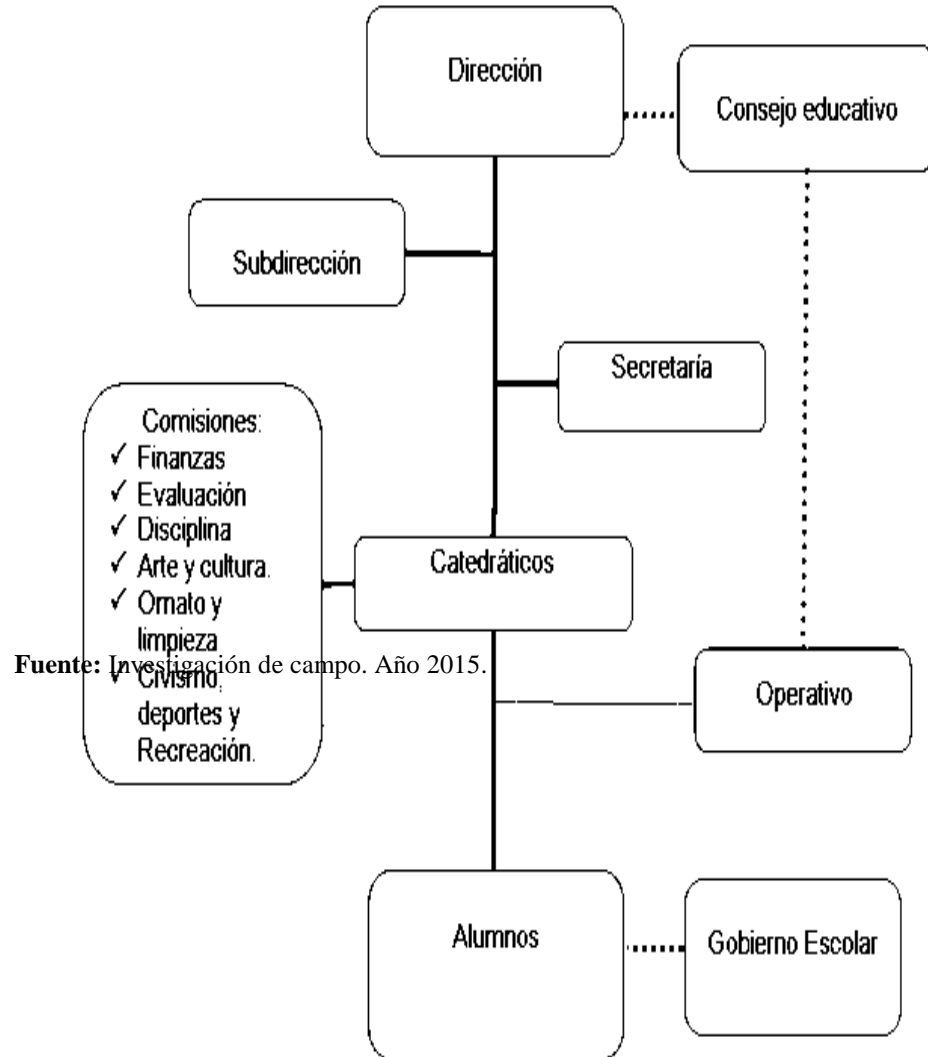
Dirección

Consejo educativo

Subdirección

Secretaría

Comisiones:
✓ Finanzas
✓ Evaluación
✓ Disciplina
✓ Arte y cultura.
✓ Ornato y limpieza
✓ Civismo, deportes y Recreación.

Catedráticos

Fuente: Investigación de campo. Año 2015.

Operativo

Alumnos

Gobierno Escolar